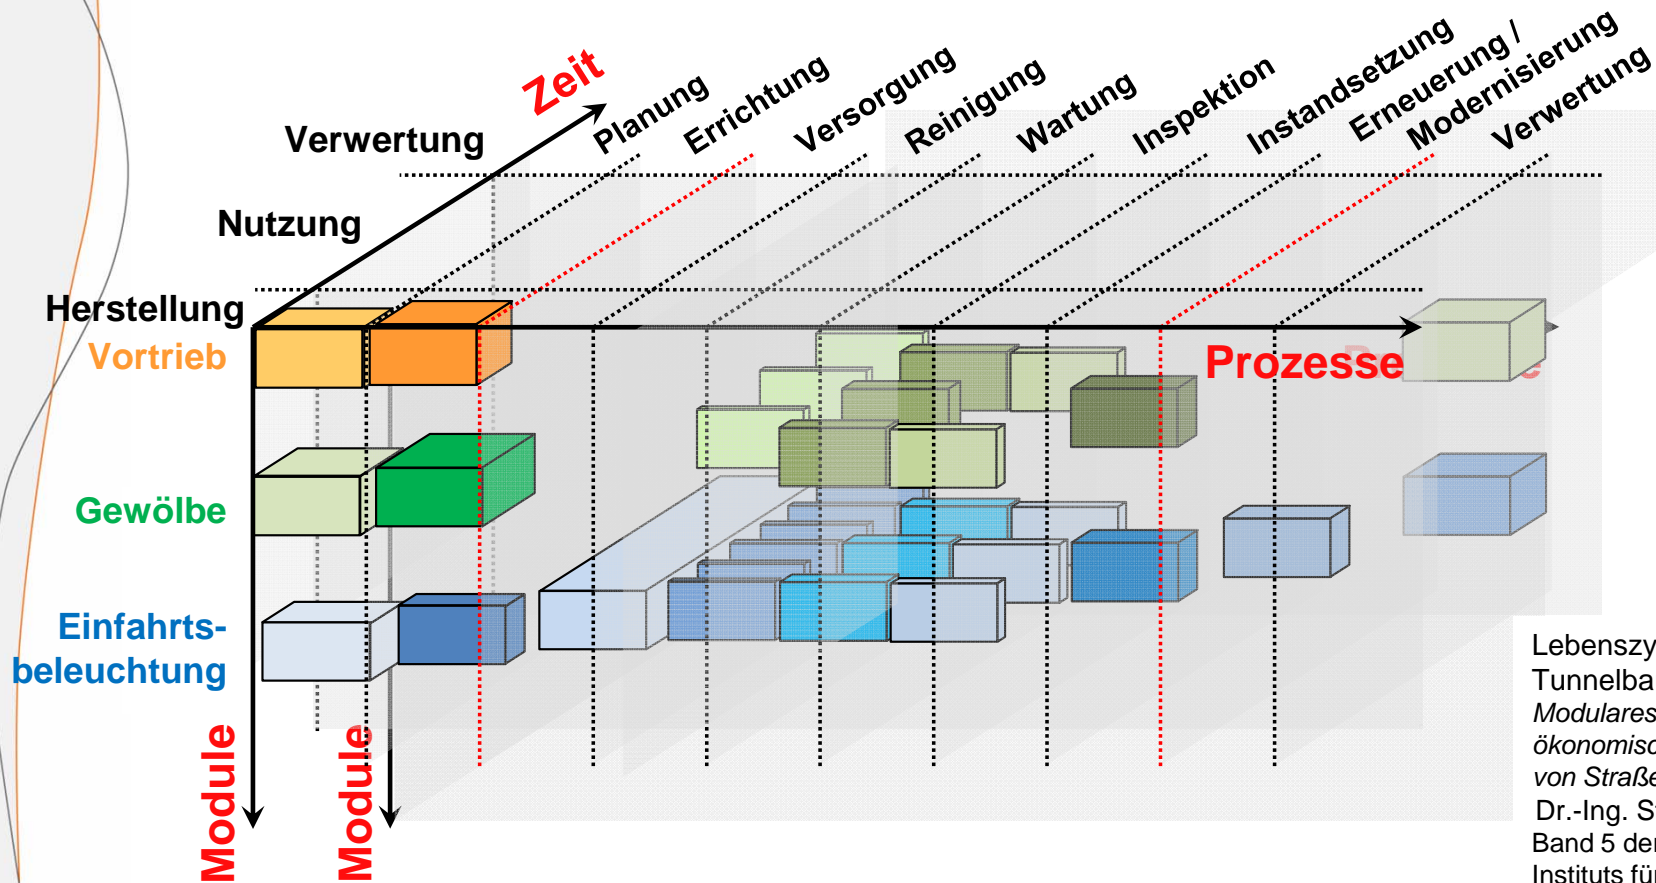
Zeit
Verwertung
Nutzung
Herstellung
Planung
Errichtung
Versorgung
Reinigung
Wartung
Inspektion
Instandsetzung
Erneuerung / Modernisierung
Verwertung
Vortrieb
Gewölbe
Einfahrts-beleuchtung
Prozesse
Module
Module

Lebenszy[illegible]
Tunnelba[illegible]
Modulares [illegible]
ökonomisc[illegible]
von Straße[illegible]
Dr.-Ing. S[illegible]
Band 5 de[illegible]
Instituts fü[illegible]